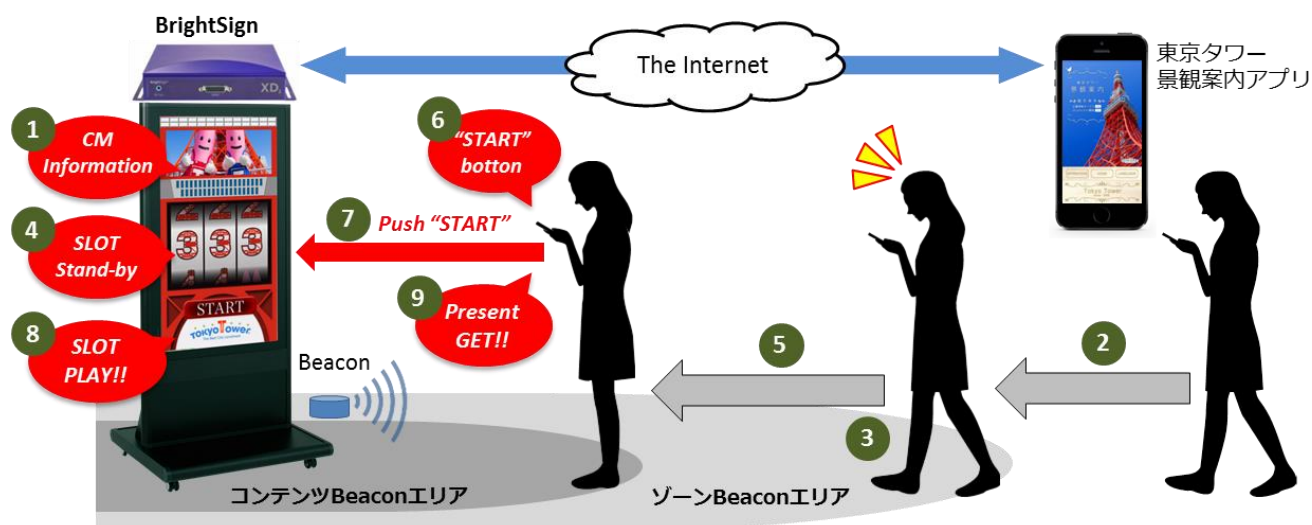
BrightSign

XD

The Internet

東京タワー
景観案内アプリ

1 CM Information

4 SLOT Stand-by

8 SLOT PLAY!!

6 "START" botton

7 Push "START"

9 Present GET!!

START

TOKYO Tower

Beacon

5

2

3

コンテンツBeaconエリア

ゾーンBeaconエリア